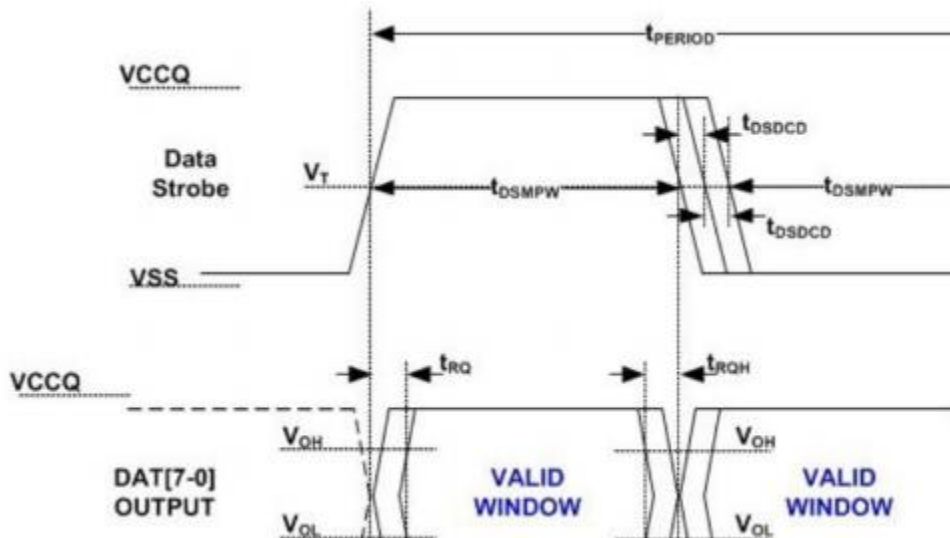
$t_{PERIOD}$

VCCQ

$t_{DSDCD}$

Data Strobe

$V_T$

$t_{DSMPW}$

$t_{DSMPW}$

$t_{DSDCD}$

VSS

$t_{RQ}$

$t_{RQH}$

VCCQ

$V_{OH}$

$V_{OH}$

DAT[7-0] OUTPUT

VALID WINDOW

VALID WINDOW

$V_{OL}$

$V_{OL}$